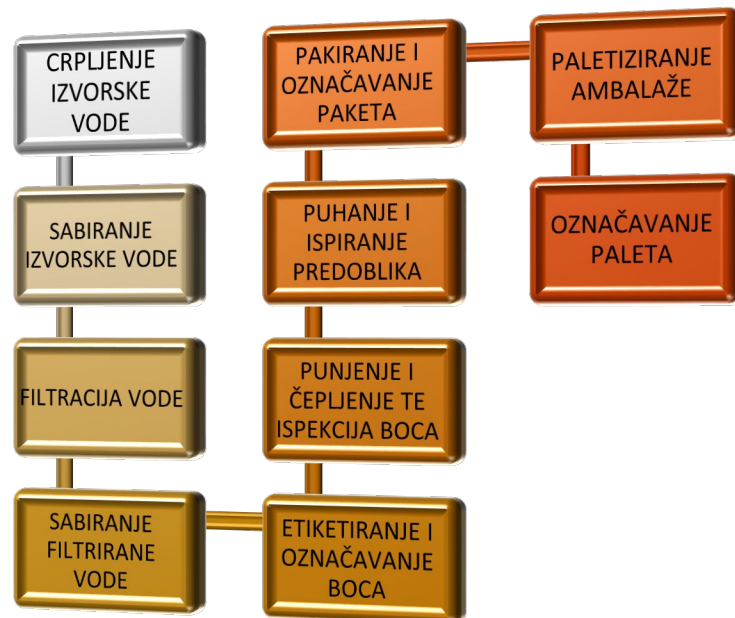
CRPLJENJE IZVORSKE VODE

SABIRANJE IZVORSKE VODE

FILTRACIJA VODE

SABIRANJE FILTRIRANE VODE

ETIKETIRANJE I OZNAČAVANJE BOCA

PUNJENJE I ČEPLJENJE TE ISPEKCIJA BOCA

PUHANJE I ISPIRANJE PREDOBLIKA

PAKIRANJE I OZNAČAVANJE PAKETA

PALETIZIRANJE AMBALAŽE

OZNAČAVANJE PALETA